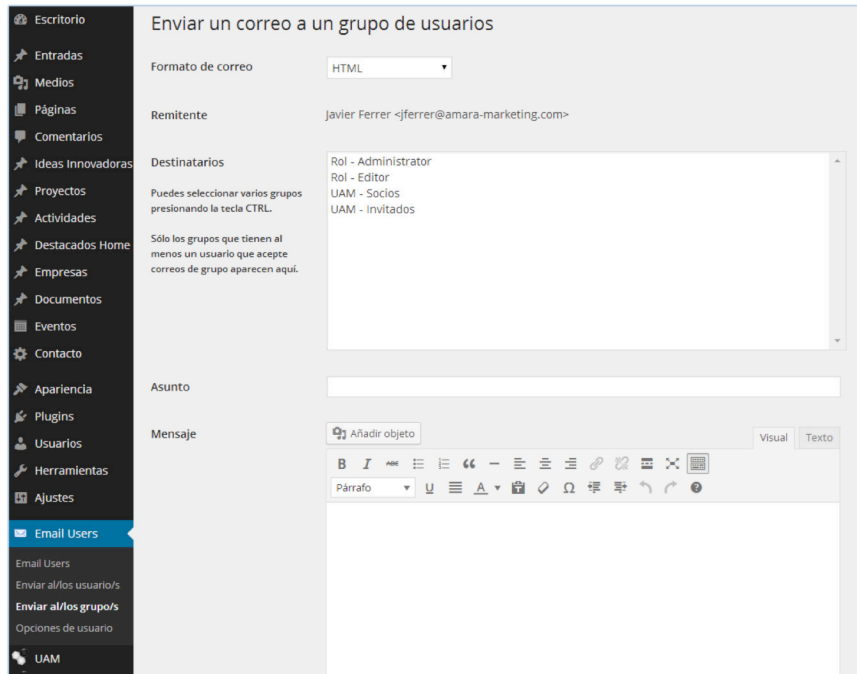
Escritorio
Entradas
Medios
Páginas
Comentarios
Ideas Innovadoras
Proyectos
Actividades
Destacados Home
Empresas
Documentos
Eventos
Contacto
Apariencia
Plugins
Usuarios
Herramientas
Ajustes
Email Users
Email Users
Enviar al/los usuario/s
Enviar al/los grupo/s
Opciones de usuario
UAM

Enviar un correo a un grupo de usuarios

Formato de correo
HTML

Remitente
Javier Ferrer <jferrer@amara-marketing.com>

Destinatarios
Puedes seleccionar varios grupos presionando la tecla CTRL.
Sólo los grupos que tienen al menos un usuario que acepte correos de grupo aparecen aquí.

Rol - Administrator
Rol - Editor
UAM - Socios
UAM - Invitados

Asunto

Mensaje
Añadir objeto
Visual
Texto
B I
Párrafo